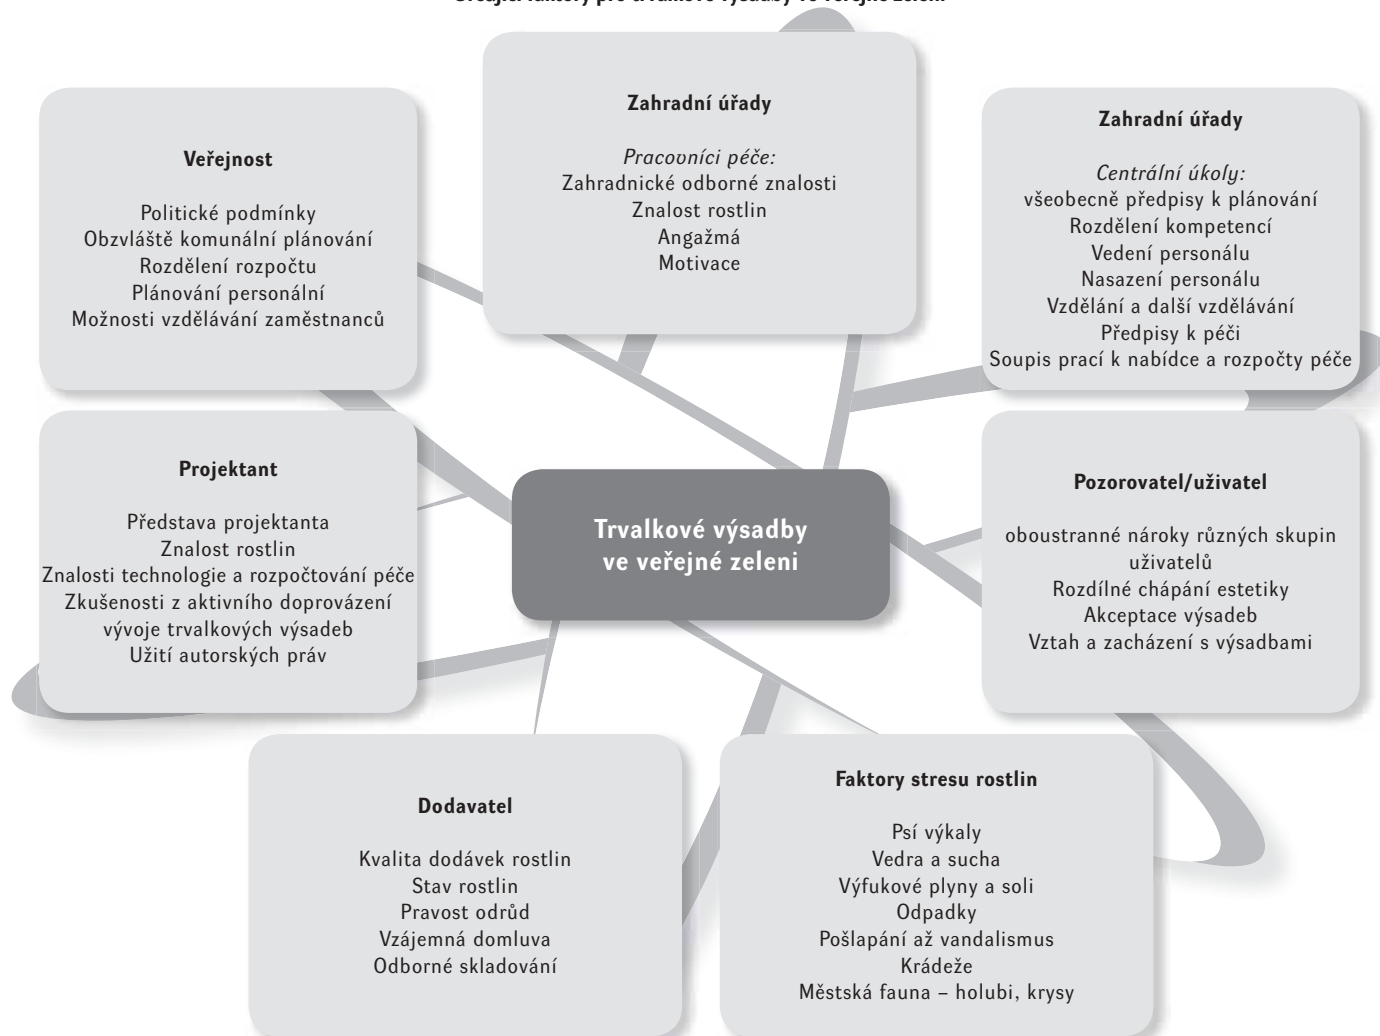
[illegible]

**Veřejnost**

Politické podmínky
Obzvláště komunální plánování
Rozdělení rozpočtu
Plánování personální
Možnosti vzdělávání zaměstnanců

**Zahradní úřady**

*Pracovníci péče:*
Zahradnické odborné znalosti
Znalost rostlin
Angažmá
Motivace

**Zahradní úřady**

*Centrální úkoly:*
všeobecně předpisy k plánování
Rozdělení kompetencí
Vedení personálu
Nasazení personálu
Vzdělání a další vzdělávání
Předpisy k péči
Soupis prací k nabídce a rozpočty péče

**Projektant**

Představa projektanta
Znalost rostlin
Znalosti technologie a rozpočtování péče
Zkušenosti z aktivního doprovázení vývoje trvalkových výsadeb
Užití autorských práv

**Trvalkové výsadby ve veřejné zeleni**

**Pozorovatel/uživatel**

oboustranné nároky různých skupin uživatelů
Rozdílné chápání estetiky
Akceptace výsadeb
Vztah a zacházení s výsadbami

**Dodavatel**

Kvalita dodávek rostlin
Stav rostlin
Pravost odrůd
Vzájemná domluva
Odborné skladování

**Faktory stresu rostlin**

Psí výkaly
Vedra a sucha
Výfukové plyny a soli
Odpadky
Pošlapání až vandalismus
Krádeže
Městská fauna – holubi, krysy